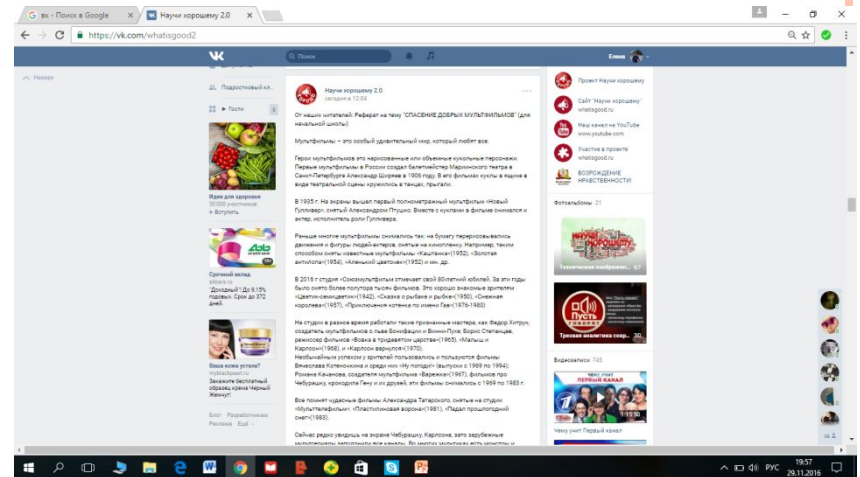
G вк - Поиск в Google ×
Научи хорошему 2.0 ×
https://vk.com/whatisgood2

Поиск
Елена

Назад

Подростковый кл..
Гости

Идеи для здоровья
30 000 участников
+ Вступить

Срочный вклад
akbars.ru
"Доходный": До 9,15% годовых. Срок до 372 дней.

Ваша кожа устала?
mybleckpearl.ru
Закажите бесплатный образец крема Черный Жемчуг!

Блог Разработчикам
Реклама Ещё

Научи хорошему 2.0
сегодня в 12:34

От наших читателей: Реферат на тему "СПАСЕНИЕ ДОБРЫХ МУЛЬТФИЛЬМОВ" (для начальной школы)

Мультфильмы – это особый удивительный мир, который любят все.

Герои мультфильмов это нарисованные или объемные кукольные персонажи. Первые мультфильмы в России создал балетмейстер Мариинского театра в Санкт-Петербурге Александр Ширяев в 1906 году. В его фильмах куклы в ящике в виде театральной сцены кружились в танцах, прыгали.

В 1935 г. На экраны вышел первый полнометражный мультфильм «Новый Гулливер», снятый Александром Птушко. Вместе с куклами в фильме снимался и актер, исполнитель роли Гулливера.

Раньше многие мультфильмы снимались так: на бумагу перерисовывались движения и фигуры людей-актеров, снятые на кинопленку. Например, таким способом сняты известные мультфильмы: «Каштанка»(1952), «Золотая антилопа»(1954), «Аленький цветочек»(1952) и мн. др.

В 2016 г студия «Союзмультфильм» отмечает свой 80-летний юбилей. За эти годы было снято более полутора тысяч фильмов. Это хорошо знакомые зрителям «Цветик-семицветик»(1942), «Сказка о рыбаке и рыбке»(1950), «Снежная королева»(1957), «Приключения котенка по имени Гав»(1976-1980)

На студии в разное время работали такие признанные мастера, как Федор Хитрук, создатель мультфильмов о льве Бонифации и Винни-Пухе; Борис Степанцев, режиссер фильмов «Вовка в тридевятом царстве»(1965), «Малыш и Карлсон»(1968), и «Карлсон вернулся»(1970).
Необычайным успехом у зрителей пользовались и пользуются фильмы Вячеслава Котеночкина и среди них «Ну погоди!» (выпуски с 1969 по 1994); Романа Качанова, создателя мультфильма «Варежка»(1967), фильмов про Чебурашку, крокодила Гену и их друзей, эти фильмы снимались с 1969 по 1983 г.

Все помнят чудесные фильмы Александра Татарского, снятые на студии «Мульттелефильм»: «Пластилиновая ворона»(1981), «Падал прошлогодний снег»(1983).

Сейчас редко увидишь на экране Чебурашку, Карлсона, зато зарубежные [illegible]

Проект Научи хорошему
Сайт "Научи хорошему" whatisgood.ru
Наш канал на YouTube www.youtube.com
Участие в проекте whatisgood.ru
ВОЗРОЖДЕНИЕ НРАВСТВЕННОСТИ

Фотоальбомы 21
Тематические изображ... 67
Тревожная аналитика совр... 30

Видеозаписи 745
ПЕРВЫЙ КАНАЛ
1:11:50
Чему учит Первый канал

РУС 19:57 29.11.2016